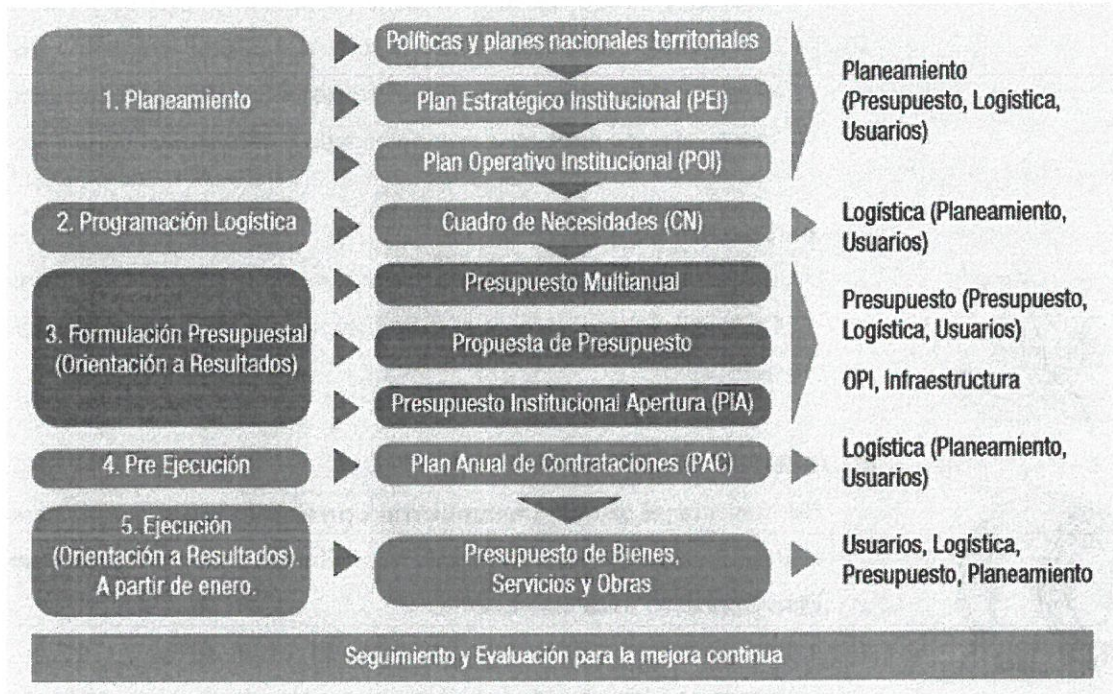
1. Planeamiento

Políticas y planes nacionales territoriales

Plan Estratégico Institucional (PEI)

Plan Operativo Institucional (POI)

Planeamiento (Presupuesto, Logística, Usuarios)

2. Programación Logística

Cuadro de Necesidades (CN)

Logística (Planeamiento, Usuarios)

3. Formulación Presupuestal (Orientación a Resultados)

Presupuesto Multianual

Propuesta de Presupuesto

Presupuesto Institucional Apertura (PIA)

Presupuesto (Presupuesto, Logística, Usuarios)

OPI, Infraestructura

4. Pre Ejecución

Plan Anual de Contrataciones (PAC)

Logística (Planeamiento, Usuarios)

5. Ejecución (Orientación a Resultados). A partir de enero.

Presupuesto de Bienes, Servicios y Obras

Usuarios, Logística, Presupuesto, Planeamiento

Seguimiento y Evaluación para la mejora continua